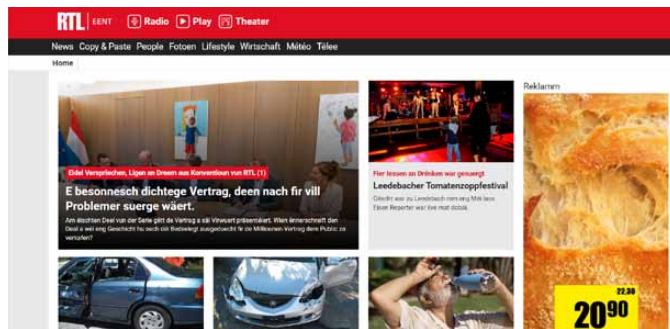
RTL | EENT Radio Play Theater

News Copy & Paste People Fotoen Lifestyle Wirtschaft Météo Télee

Home

Reklamm

Déel Verspriechen, Ligen an Dreem aus Konventioun vun RTL (1)

E besonnesch dichtege Vertrag, deen nach fir vill Problemer suerge wäert.

Am éischten Deel vun der Serie gëtt de Vertrag a sái Virwuert präsentéiert. Wien ënnerschreift den Deal a wéi eng Geschicht hu sech déi Bedeelegt ausgedoecht fir de Milliounen-Vertrag dem Public ze verkafen?

Fier iessen an Drénken war gesuergt

Leedebacher Tomatenzoppfestival

Dësellt aus zu Leedebach nom eng Mëll kéis Eisen Reporter war live mat dobäi.

22.30

20.90